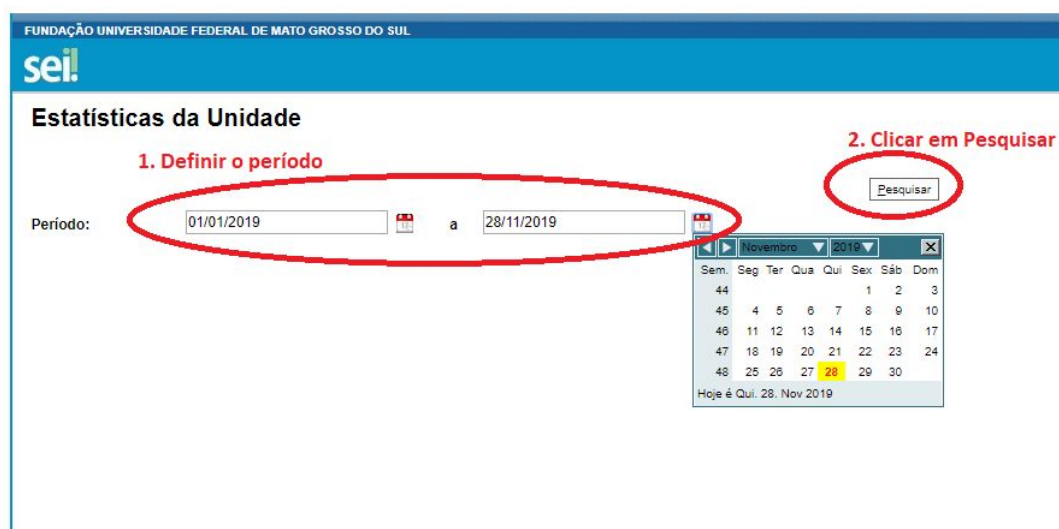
FUNDAÇÃO UNIVERSIDADE FEDERAL DE MATO GROSSO DO SUL

sei!

Estatísticas da Unidade

2. Clicar em Pesquisar

1. Definir o período

Pesquisar

Período: 01/01/2019 a 28/11/2019

Novembro 2019 ✕

| Sem. | Seg | Ter | Qua | Qui | Sex | Sáb | Dom |
|---|---|---|---|---|---|---|---|
| 44 | | | | | 1 | 2 | 3 |
| 45 | 4 | 5 | 6 | 7 | 8 | 9 | 10 |
| 46 | 11 | 12 | 13 | 14 | 15 | 16 | 17 |
| 47 | 18 | 19 | 20 | 21 | 22 | 23 | 24 |
| 48 | 25 | 26 | 27 | 28 | 29 | 30 | |

Hoje é Qui. 28. Nov 2019